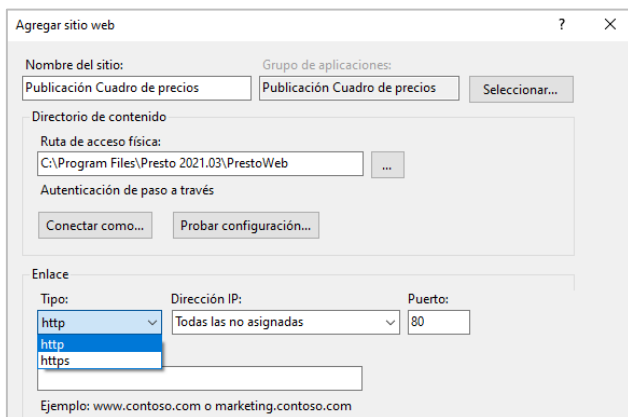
Agregar sitio web
?
X

Nombre del sitio:
Publicación Cuadro de precios
Grupo de aplicaciones:
Publicación Cuadro de precios
Seleccionar...

Directorio de contenido
Ruta de acceso física:
C:\Program Files\Presto 2021.03\PrestoWeb
...
Autenticación de paso a través
Conectar como...
Probar configuración...

Enlace
Tipo:
http
http
https
Dirección IP:
Todas las no asignadas
Puerto:
80

Ejemplo: www.contoso.com o marketing.contoso.com